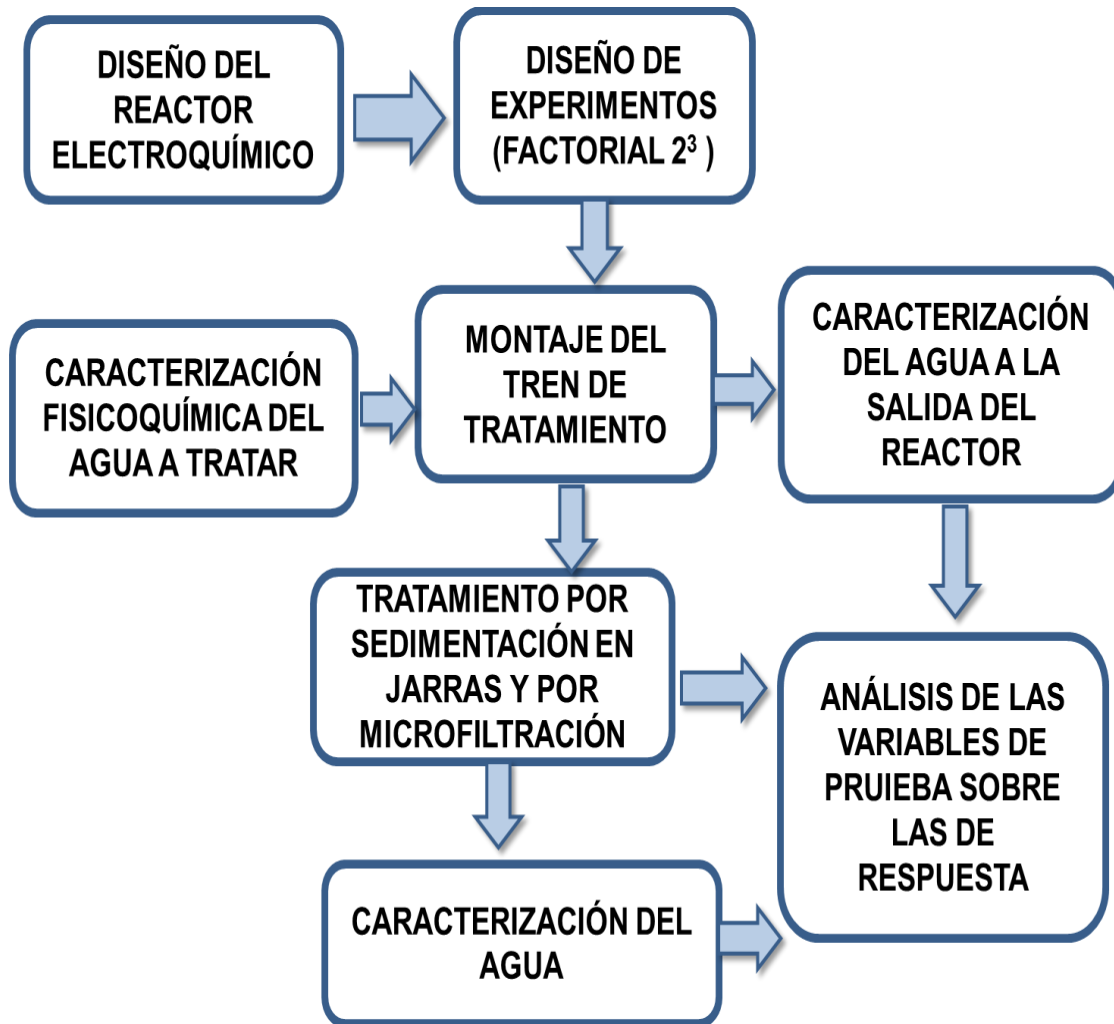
DISEÑO DEL REACTOR ELECTROQUÍMICO

DISEÑO DE EXPERIMENTOS (FACTORIAL $2^3$ )

CARACTERIZACIÓN FISICOQUÍMICA DEL AGUA A TRATAR

MONTAJE DEL TREN DE TRATAMIENTO

CARACTERIZACIÓN DEL AGUA A LA SALIDA DEL REACTOR

TRATAMIENTO POR SEDIMENTACIÓN EN JARRAS Y POR MICROFILTRACIÓN

ANÁLISIS DE LAS VARIABLES DE PRUIEBA SOBRE LAS DE RESPUESTA

CARACTERIZACIÓN DEL AGUA